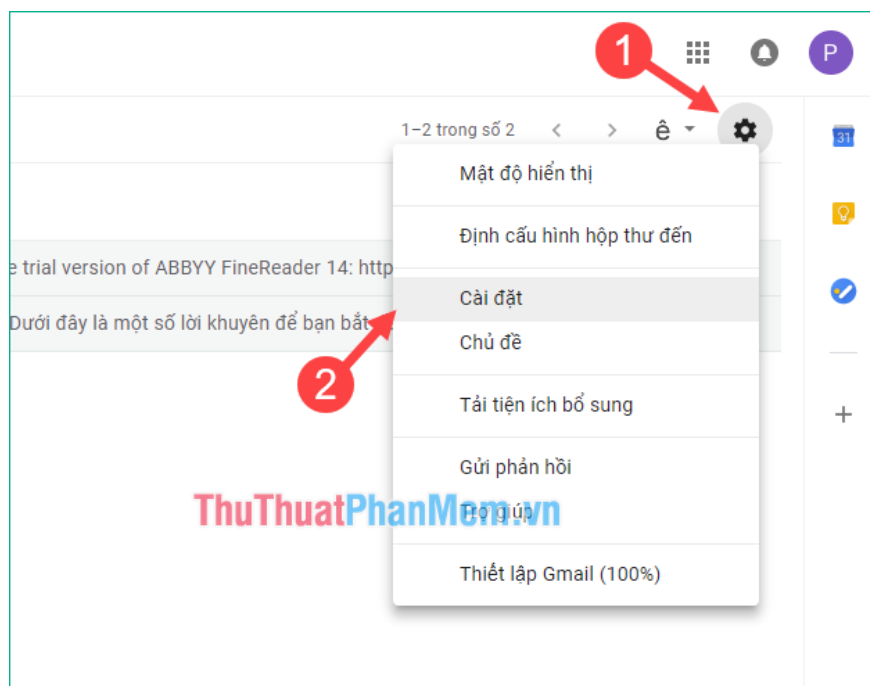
1

P

1–2 trong số 2

ê

31

e trial version of ABBYY FineReader 14: http

Dưới đây là một số lời khuyên để bạn bắt

Mật độ hiển thị

Định cấu hình hộp thư đến

Cài đặt

Chủ đề

2

Tải tiện ích bổ sung

Gửi phản hồi

ThuThuatPhanMem.vn

Trợ giúp

Thiết lập Gmail (100%)

+